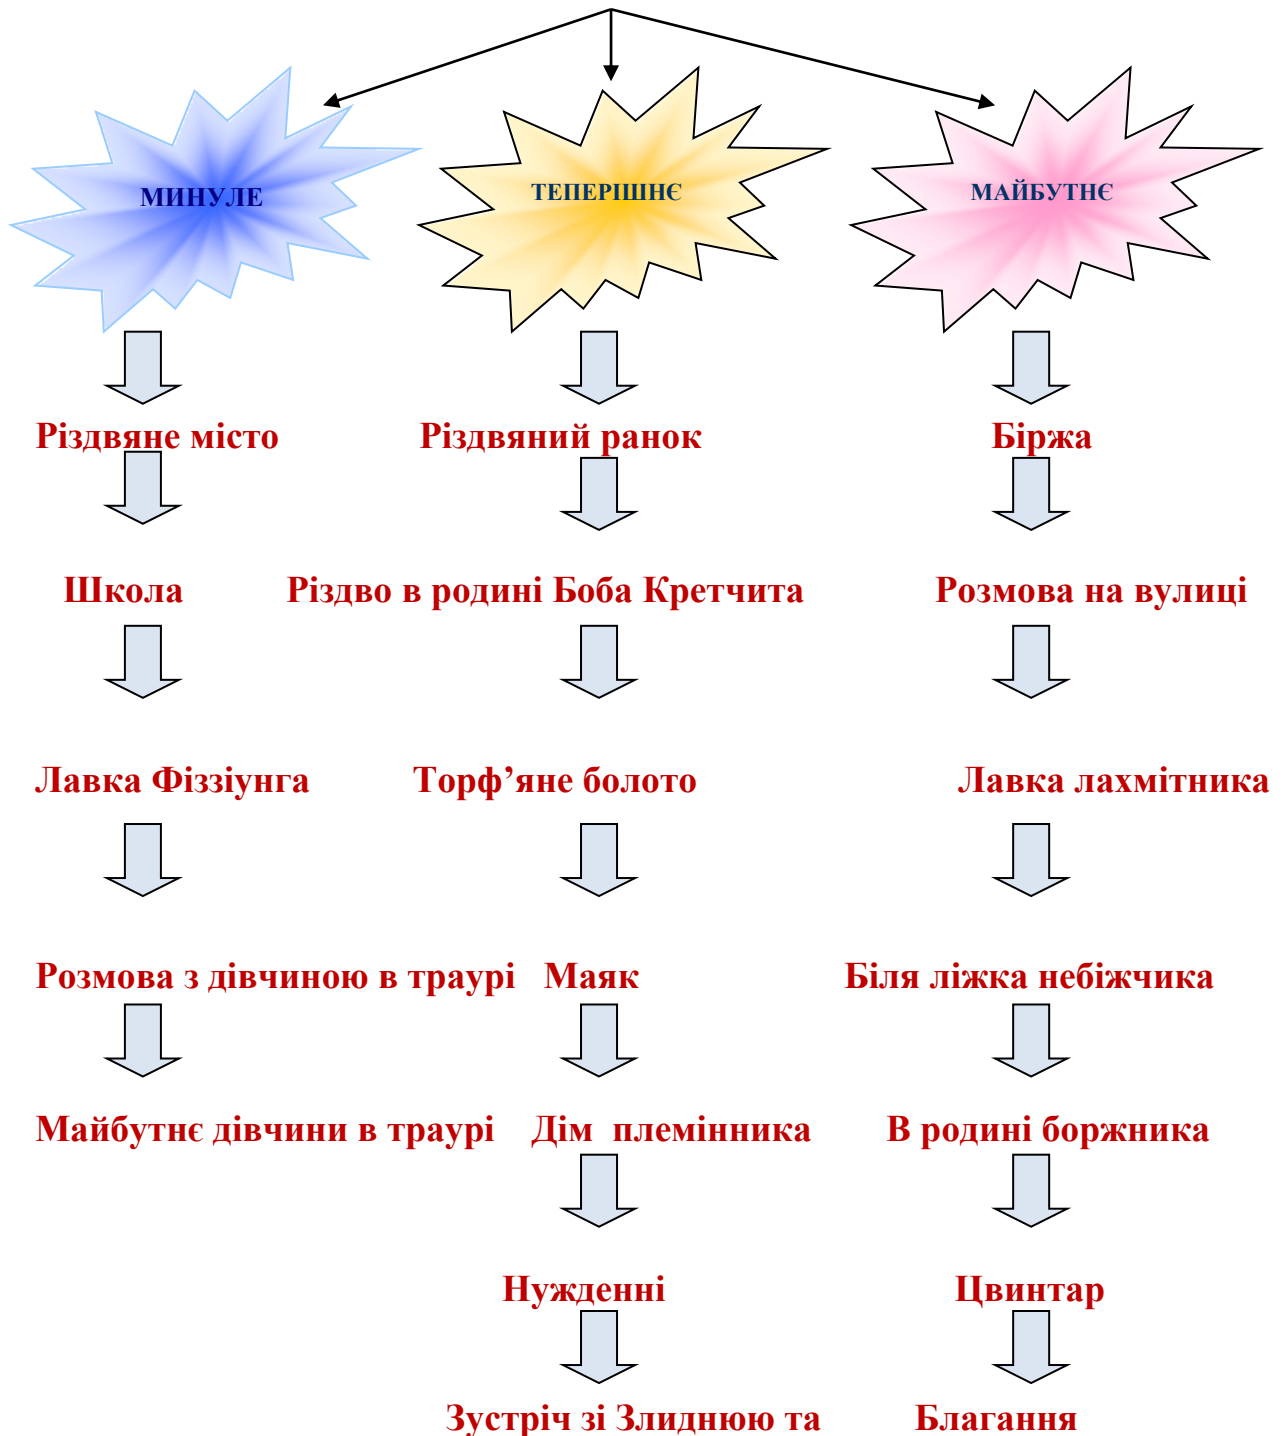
МИНУЛЕ

Різдвяне місто

Школа

Лавка Фіззіунга

Розмова з дівчиною в траурі

Майбутнє дівчини в траурі

ТЕПЕРІШНЄ

Різдвяний ранок

Різдво в родині Боба Кретчита

Торф'яне болото

Маяк

Дім племінника

Нужденні

Зустріч зі Злиднюю та

МАЙБУТНЄ

Біржа

Розмова на вулиці

Лавка лахмітника

Біля ліжка небіжчика

В родині боржника

Цвинтар

Благання